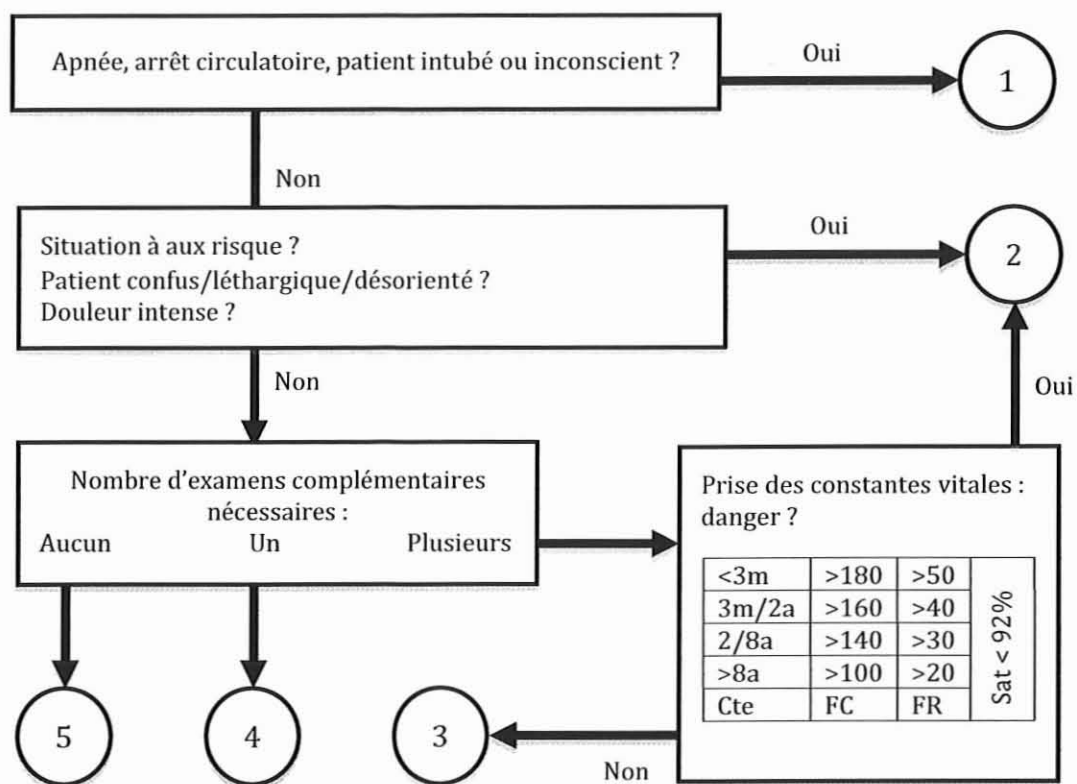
Apnée, arrêt circulatoire, patient intubé ou inconscient ?

Oui

1

Non

Situation à aux risque ?
Patient confus/léthargique/désorienté ?
Douleur intense ?

Oui

2

Non

Oui

Nombre d'examens complémentaires nécessaires :
Aucun Un Plusieurs

Prise des constantes vitales : danger ?

| <3m | >180 | >50 | Sat < 92% |
|---|---|---|---|
| 3m/2a | >160 | >40 | |
| 2/8a | >140 | >30 | |
| >8a | >100 | >20 | |
| Cte | FC | FR | |

5

4

3

Non